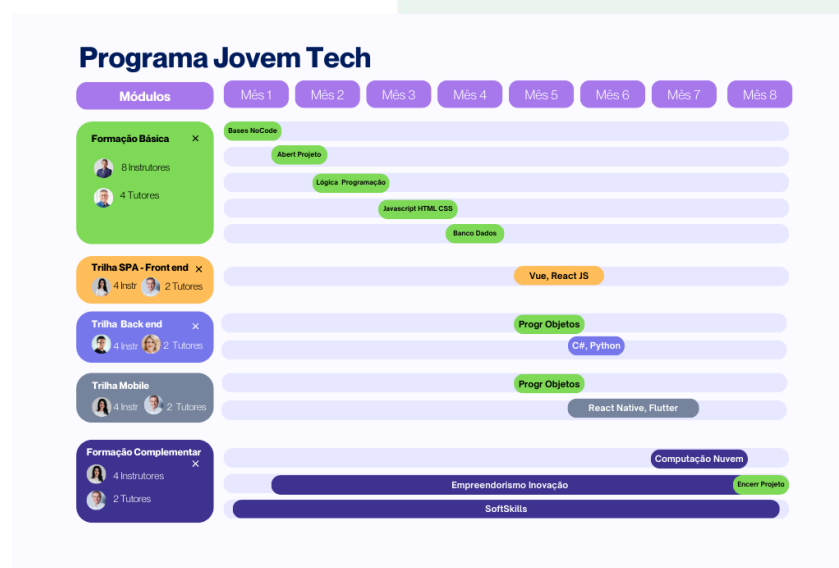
Programa Jovem Tech

Módulos

Mês 1 | Mês 2 | Mês 3 | Mês 4 | Mês 5 | Mês 6 | Mês 7 | Mês 8

Formação Básica ×
8 Instrutores
4 Tutores

Bases NoCode
Abert Projeto
Lógica Programação
Javascript HTML CSS
Banco Dados

Trilha SPA - Front end ×
4 Instr 2 Tutores

Vue, React JS

Trilha Back end ×
4 Instr 2 Tutores

Progr Objetos
C#, Python

Trilha Mobile
4 Instr 2 Tutores

Progr Objetos
React Native, Flutter

Formação Complementar ×
4 Instrutores
2 Tutores

Computação Nuvem
Empreendorismo Inovação
Encerr Projeto
SoftSkills